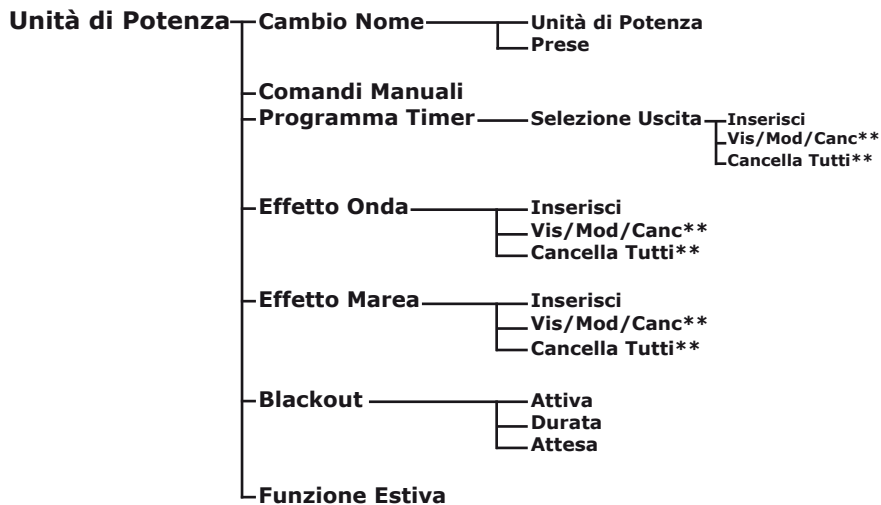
Unità di Potenza
Cambio Nome
Unità di Potenza
Prese
Comandi Manuali
Programma Timer
Selezione Uscita
Inserisci
Vis/Mod/Canc**
Cancella Tutti**
Effetto Onda
Inserisci
Vis/Mod/Canc**
Cancella Tutti**
Effetto Marea
Inserisci
Vis/Mod/Canc**
Cancella Tutti**
Blackout
Attiva
Durata
Attesa
Funzione Estiva